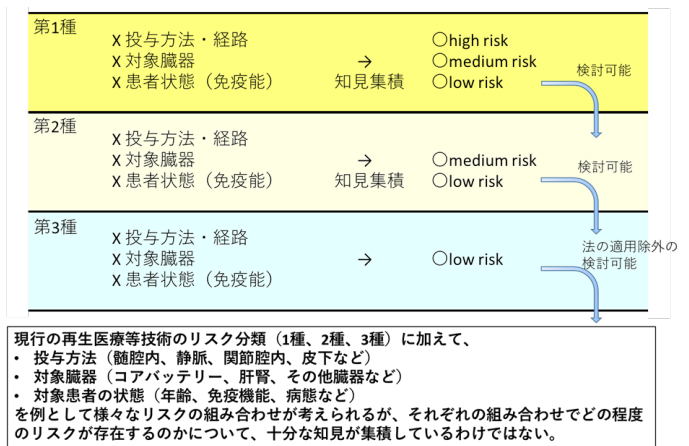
第1種

X 投与方法・経路
X 対象臓器
X 患者状態（免疫能）

→
知見集積

○high risk
○medium risk
○low risk

検討可能

第2種

X 投与方法・経路
X 対象臓器
X 患者状態（免疫能）

→
知見集積

○medium risk
○low risk

検討可能

第3種

X 投与方法・経路
X 対象臓器
X 患者状態（免疫能）

→

○low risk

法の適用除外の検討可能

現行の再生医療等技術のリスク分類（1種、2種、3種）に加えて、
• 投与方法（髄腔内、静脈、関節腔内、皮下など）
• 対象臓器（コアバッテリー、肝腎、その他臓器など）
• 対象患者の状態（年齢、免疫機能、病態など）
を例として様々なリスクの組み合わせが考えられるが、それぞれの組み合わせでどの程度のリスクが存在するのかについて、十分な知見が集積しているわけではない。